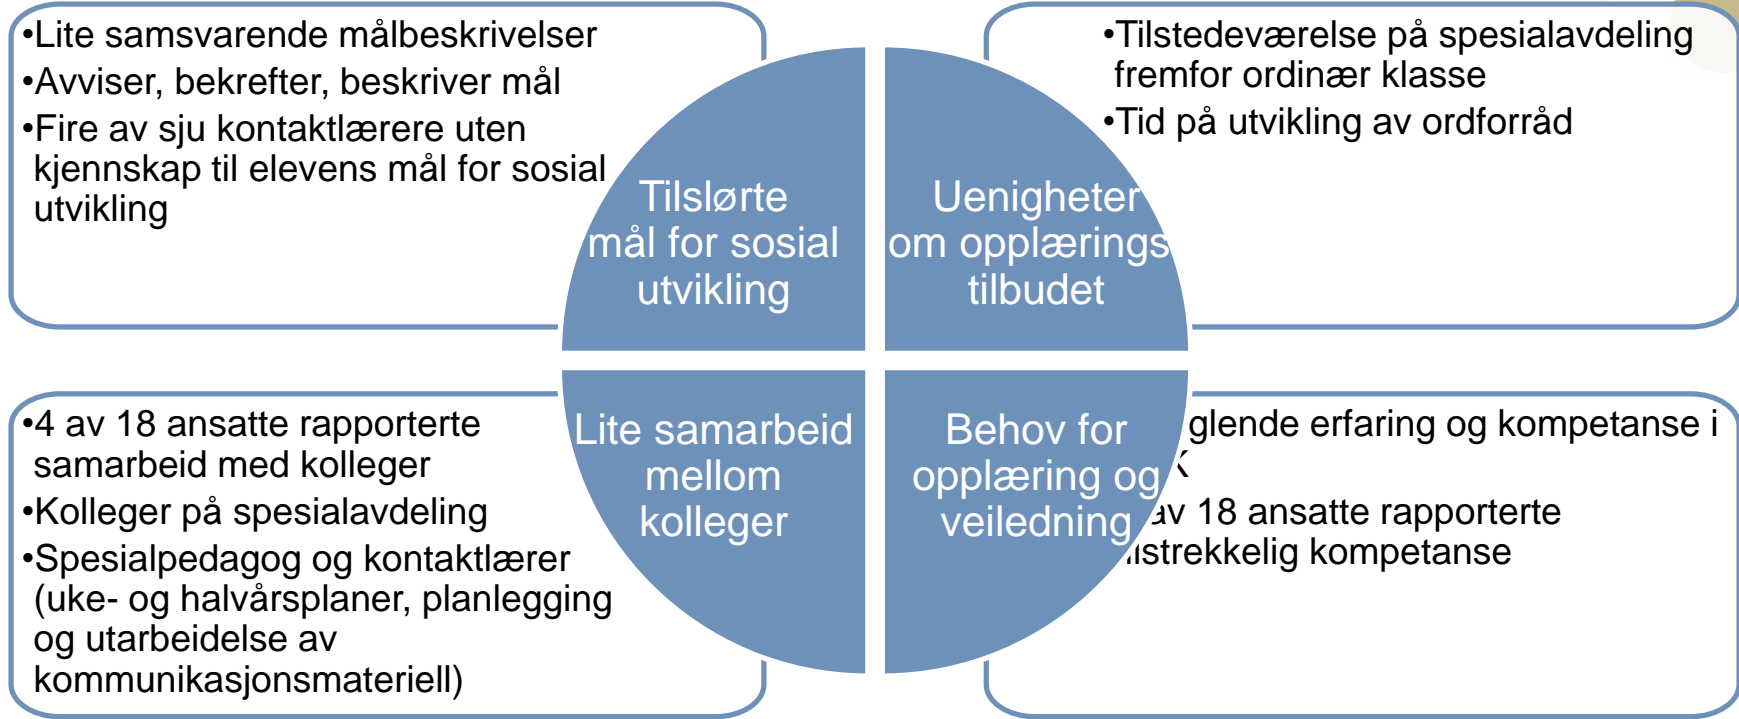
•Lite samsvarende målbeskrivelser
•Avviser, bekrefter, beskriver mål
•Fire av sju kontaktlærere uten kjennskap til elevens mål for sosial utvikling

Tilslørte mål for sosial utvikling

Uenigheter om opplærings tilbudet

•Tilstedeværelse på spesialavdeling fremfor ordinær klasse
•Tid på utvikling av ordforråd

•4 av 18 ansatte rapporterte samarbeid med kolleger
•Kolleger på spesialavdeling
•Spesialpedagog og kontaktlærer (uke- og halvårsplaner, planlegging og utarbeidelse av kommunikasjonsmateriell)

Lite samarbeid mellom kolleger

Behov for opplæring og veiledning

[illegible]glende erfaring og kompetanse i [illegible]
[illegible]av 18 ansatte rapporterte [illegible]strekkelig kompetanse